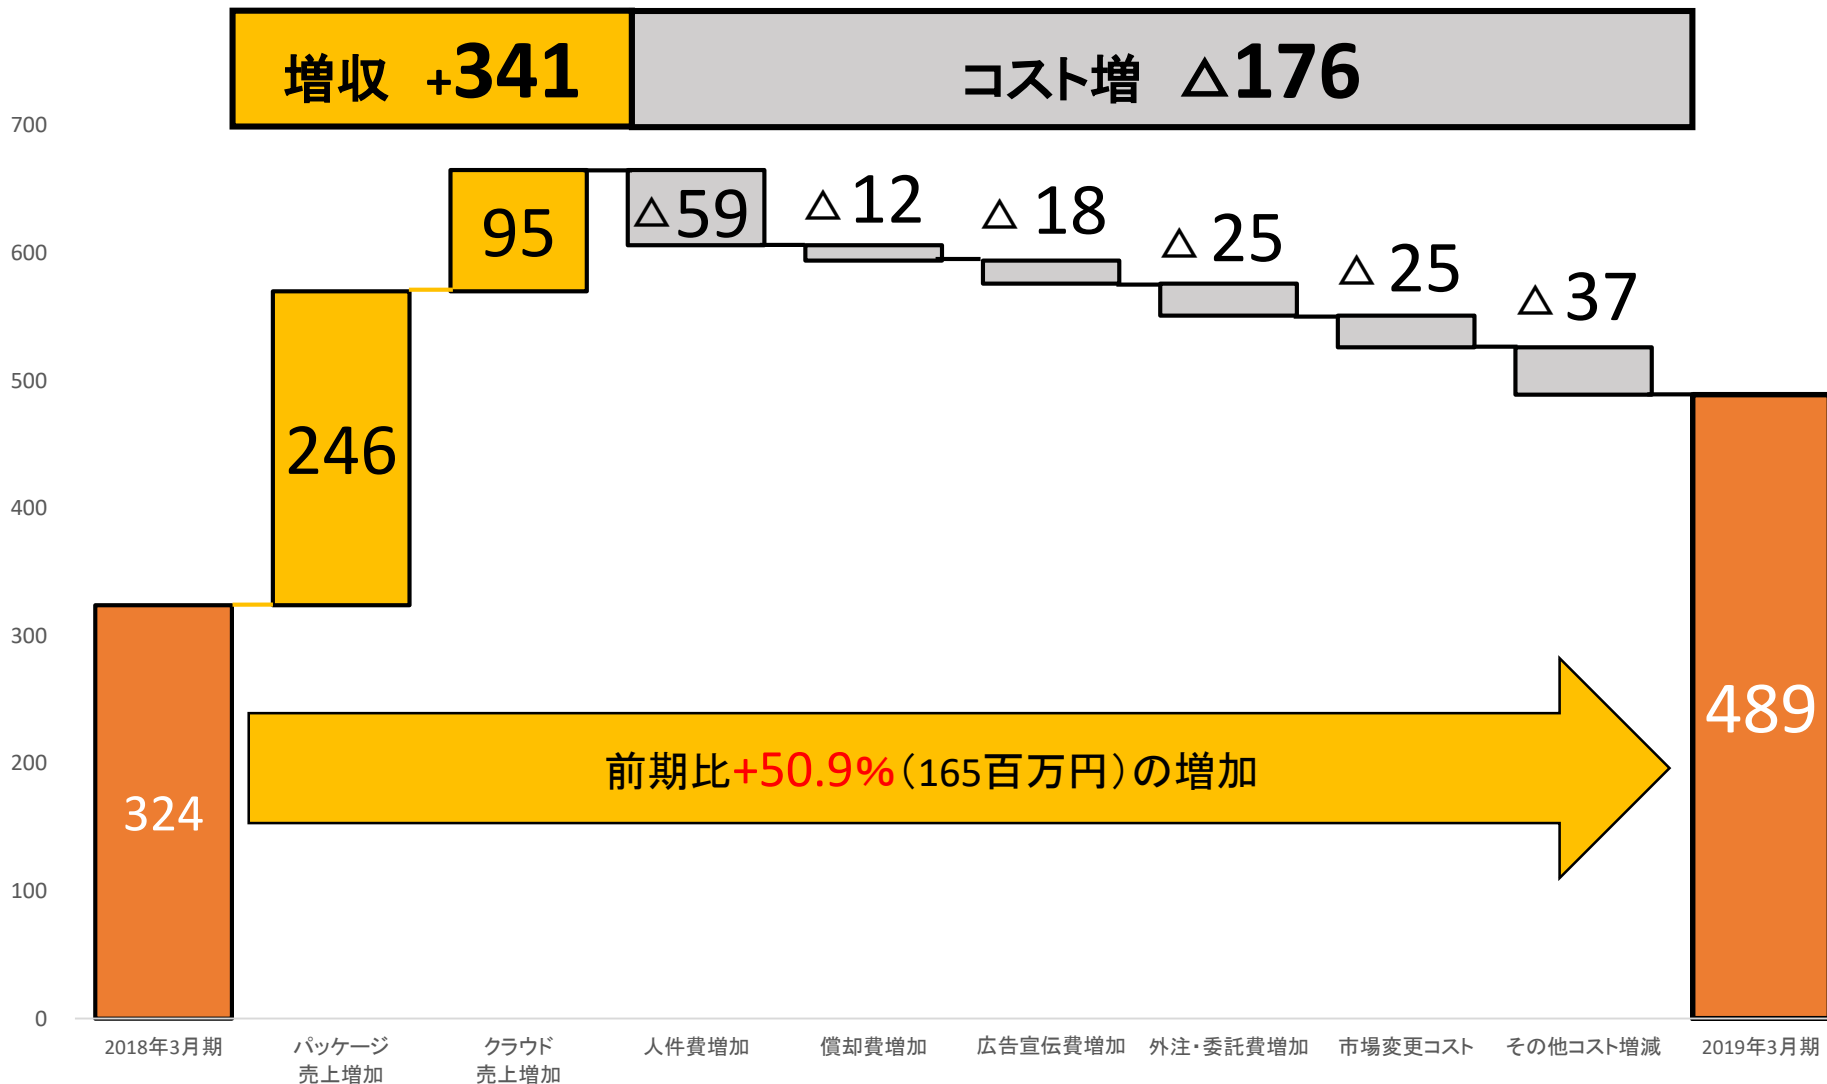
増収 +341

コスト増 △176

700
600
500
400
300
200
100
0

324

246

95

△59

△12

△18

△25

△25

△37

489

前期比+50.9%(165百万円)の増加

2018年3月期
パッケージ売上増加
クラウド売上増加
人件費増加
償却費増加
広告宣伝費増加
外注・委託費増加
市場変更コスト
その他コスト増減
2019年3月期